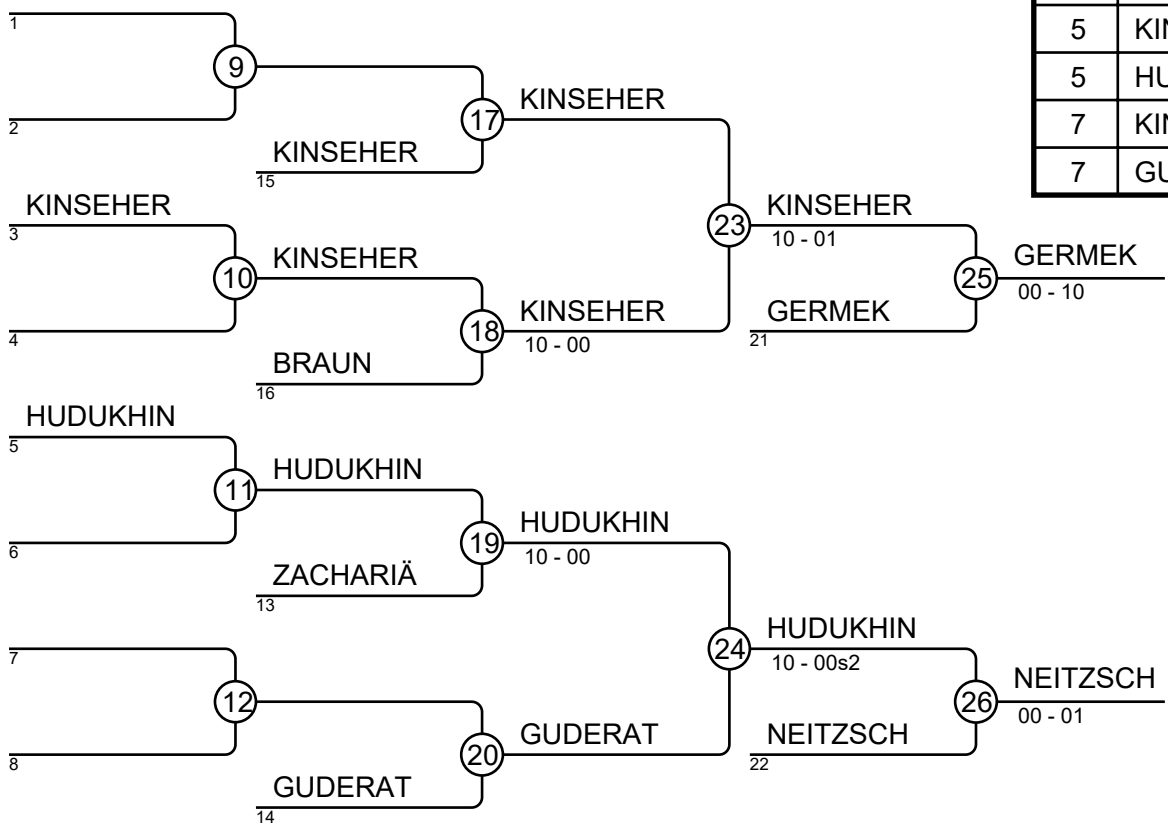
| 5 | KIN |
| 5 | HU |
| 7 | KIN |
| 7 | GU |

1
9
2
17
KINSEHER
KINSEHER
15
KINSEHER
3
10
KINSEHER
4
18
KINSEHER
10 - 00
BRAUN
16
23
KINSEHER
10 - 01
GERMEK
21
25
GERMEK
00 - 10
HUDUKHIN
5
11
HUDUKHIN
6
19
HUDUKHIN
10 - 00
ZACHARIÄ
13
7
12
8
20
GUDERAT
GUDERAT
14
24
HUDUKHIN
10 - 00s2
NEITZSCH
22
26
NEITZSCH
00 - 01